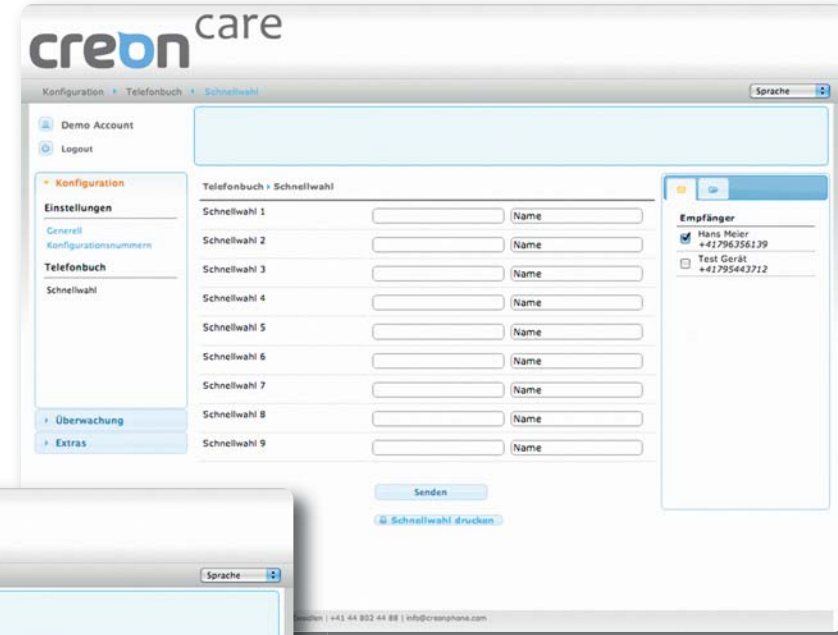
creon care

Konfiguration › Telefonbuch › Schnellwahl

Sprache

Demo Account
Logout

› Konfiguration
Einstellungen
Generell
Konfigurationsnummern
Telefonbuch
Schnellwahl

› Überwachung
› Extras

Telefonbuch › Schnellwahl

Schnellwahl 1 Name
Schnellwahl 2 Name
Schnellwahl 3 Name
Schnellwahl 4 Name
Schnellwahl 5 Name
Schnellwahl 6 Name
Schnellwahl 7 Name
Schnellwahl 8 Name
Schnellwahl 9 Name

Senden
Schnellwahl drucken

Empfänger
Hans Meier
+41796356139
Test Gerät
+41795443712

Sprache

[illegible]dlen | +41 44 802 44 88 | info@creonphone.com